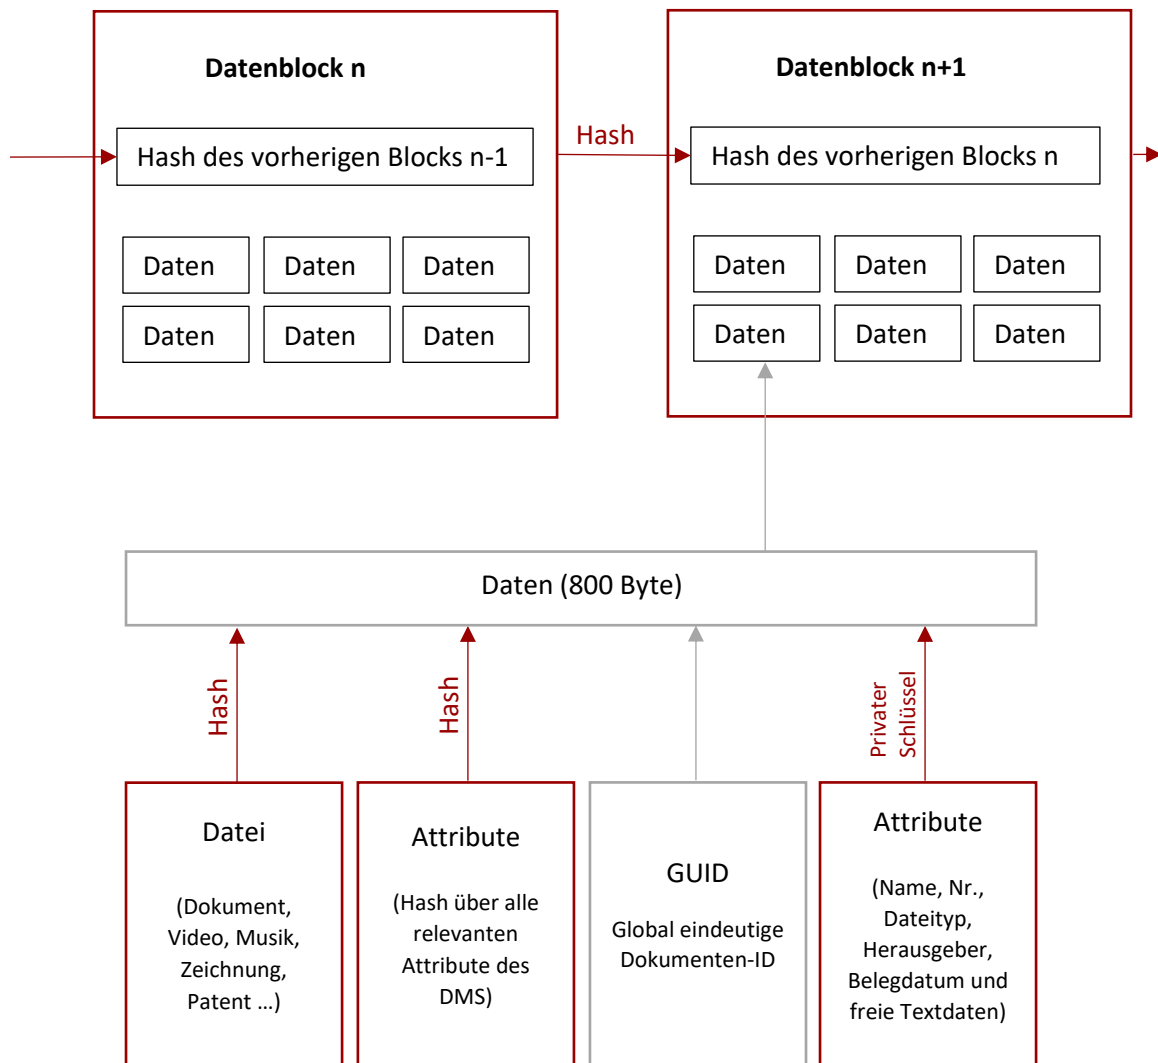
Datenblock n

Hash des vorherigen Blocks n-1

Daten Daten Daten
Daten Daten Daten

Hash

Datenblock n+1

Hash des vorherigen Blocks n

Daten Daten Daten
Daten Daten Daten

Daten (800 Byte)

Hash

Hash

Privater Schlüssel

Datei

(Dokument, Video, Musik, Zeichnung, Patent …)

Attribute

(Hash über alle relevanten Attribute des DMS)

GUID

Global eindeutige Dokumenten-ID

Attribute

(Name, Nr., Dateityp, Herausgeber, Belegdatum und freie Textdaten)